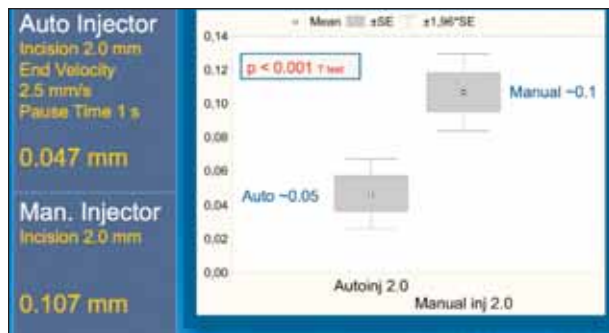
Auto Injector
Incision 2.0 mm
End Velocity
2.5 mm/s
Pause Time 1 s

0.047 mm

Man. Injector
Incision 2.0 mm

0.107 mm

▫ Mean ▭ ±SE ⟂ ±1,96*SE

0,14
0,12
0,10
0,08
0,06
0,04
0,02
0,00

p < 0.001 T-test

Manual ~0.1

Auto ~0.05

Autoinj 2.0
Manual inj 2.0